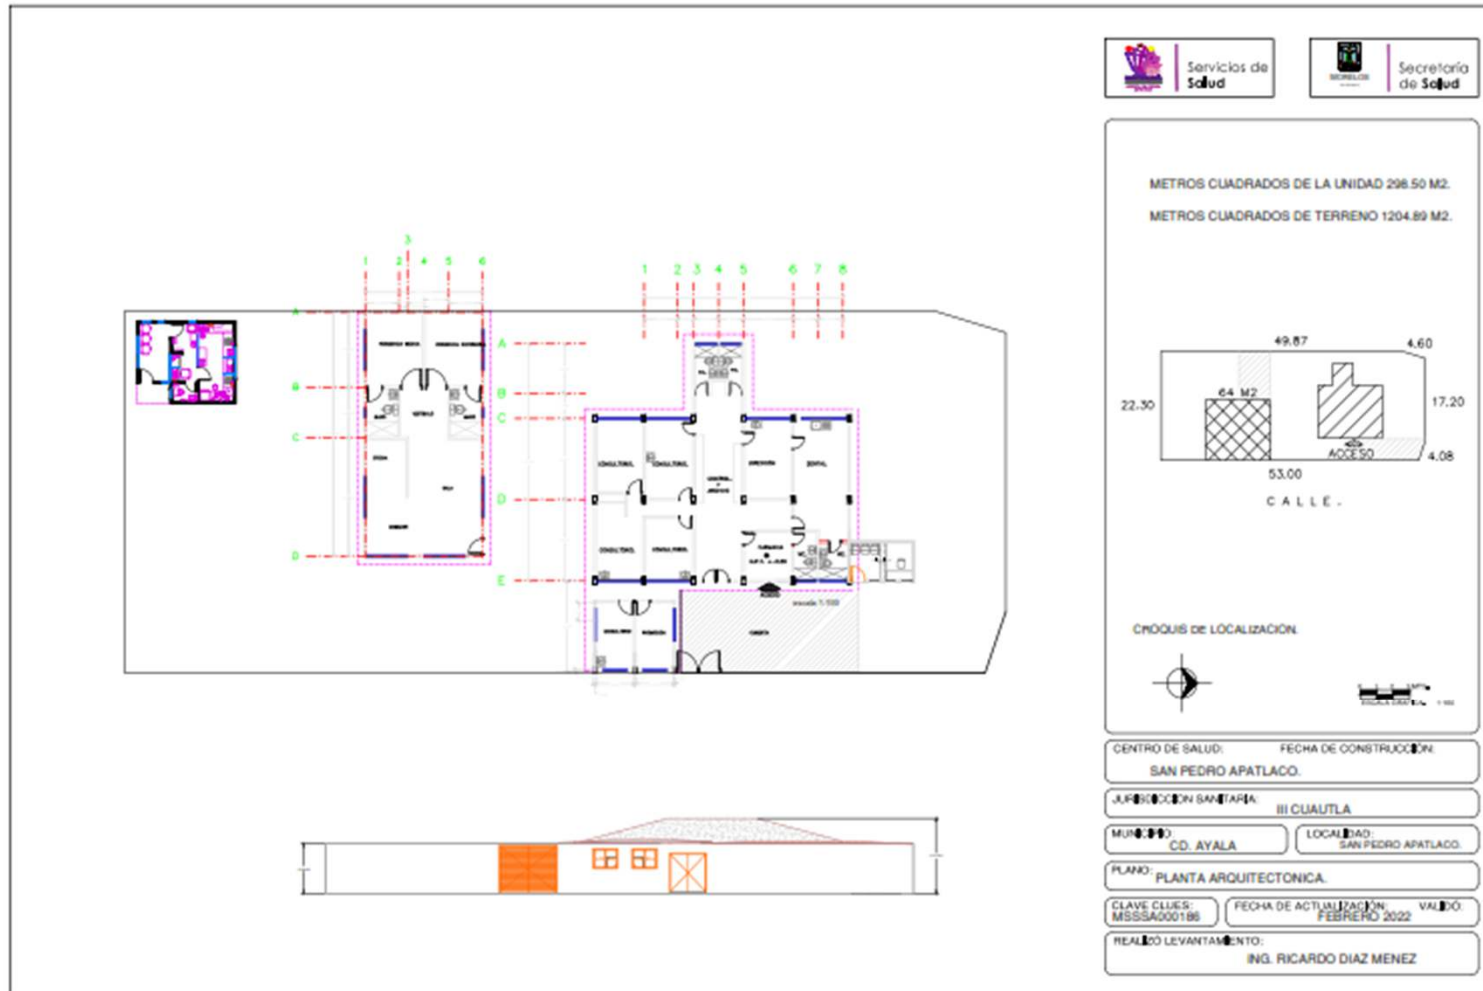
Servicios de Salud

MORELOS

Secretaría de Salud

METROS CUADRADOS DE LA UNIDAD 298.50 M2.

METROS CUADRADOS DE TERRENO 1204.89 M2.

49.87

4.60

22.30

64 M2

17.20

ACCESO

4.08

53.00

C A L L E .

CROQUIS DE LOCALIZACIÓN.

1 2 3 4 5 6

A B C D

1 2 3 4 5 6 7 8

A B C D E

CONSULTORIO

CONSULTORIO

DIRECCIÓN

DENTAL

CONSULTORIO

CONSULTORIO

escala 1:100

CENTRO DE SALUD: FECHA DE CONSTRUCCIÓN:
SAN PEDRO APATLACO.

JURISDICCION SANITARIA:
III CUAUTLA

MUNICIPIO: CD. AYALA

LOCALIDAD: SAN PEDRO APATLACO.

PLANO: PLANTA ARQUITECTONICA.

CLAVE CLUES: MSSSA000186

FECHA DE ACTUALIZACIÓN: FEBRERO 2022

VALIDÓ:

REALIZÓ LEVANTAMIENTO:
ING. RICARDO DIAZ MENEZ